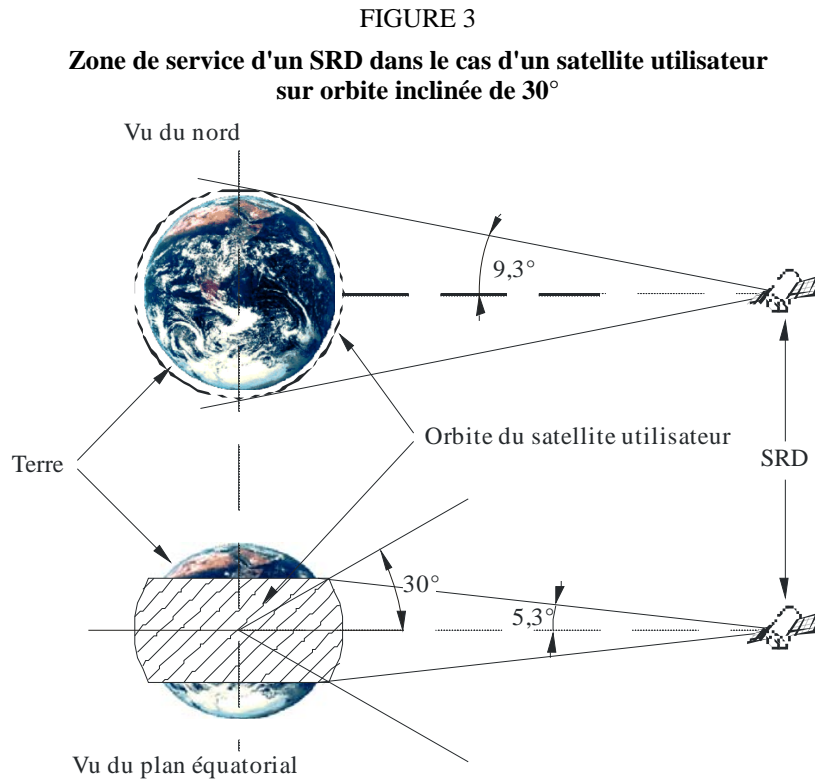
FIGURE 3

**Zone de service d'un SRD dans le cas d'un satellite utilisateur sur orbite inclinée de 30°**

Vu du nord

9,3°

Terre

Orbite du satellite utilisateur

SRD

30°

5,3°

Vu du plan équatorial